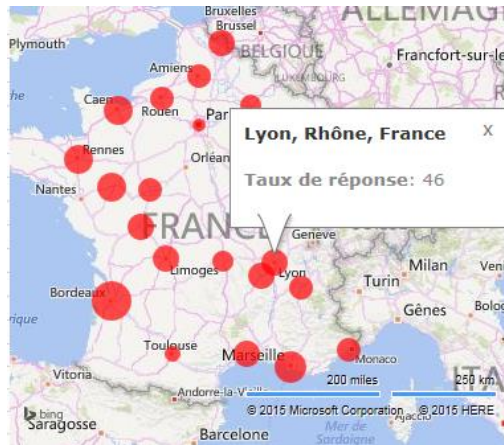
Bruxelles
Brussel
ALLEMAG
Plymouth
BELGIQUE
Amiens
Francfort-sur-le
LUXEMBOURG
Caen
Rouen
Par
Rennes
Orléan
Nantes
FRANC
Genève
Limoges
Lyon
Milan
Ven
Turin
Bordeaux
Gênes
Toulouse
Marseille
Monaco
Vitoria
Andorre-la-Vieille
Saragosse
Barcelone
Mer de Sardaigne
200 miles
250 km
bing
© 2015 Microsoft Corporation © 2015 HERE

Lyon, Rhône, France
x
Taux de réponse: 46